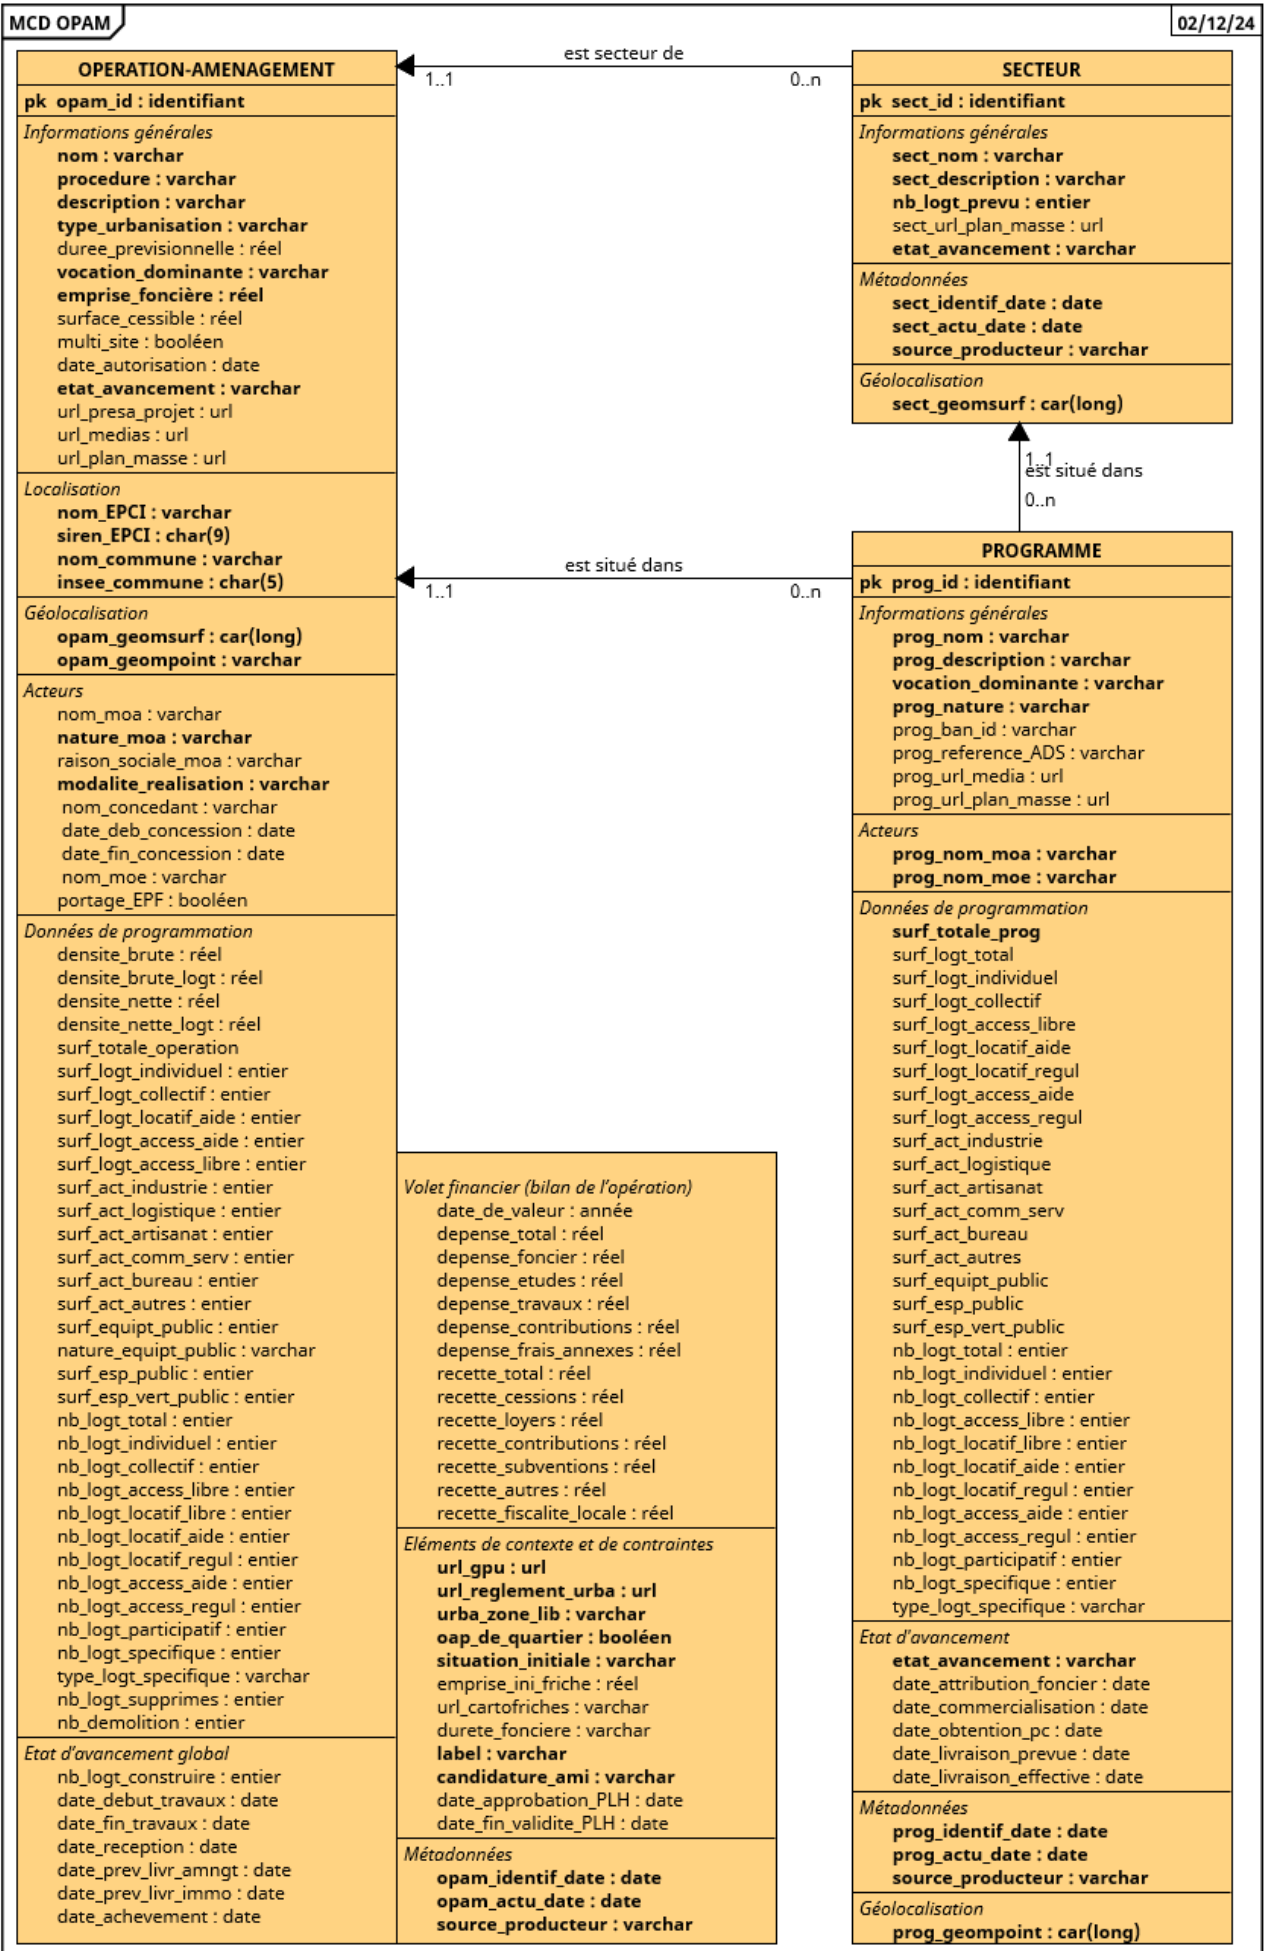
MCD OPAM

02/12/24

OPERATION-AMENAGEMENT
pk opam_id : identifiant
Informations générales
nom : varchar
procedure : varchar
description : varchar
type_urbanisation : varchar
duree_previsionnelle : réel
vocation_dominante : varchar
emprise_foncière : réel
surface_cessible : réel
multi_site : booléen
date_autorisation : date
etat_avancement : varchar
url_presa_projet : url
url_medias : url
url_plan_masse : url
Localisation
nom_EPCI : varchar
siren_EPCI : char(9)
nom_commune : varchar
insee_commune : char(5)
Géolocalisation
opam_geomsurf : car(long)
opam_geompoint : varchar
Acteurs
nom_moa : varchar
nature_moa : varchar
raison_sociale_moa : varchar
modalite_realisation : varchar
nom_concedant : varchar
date_deb_concession : date
date_fin_concession : date
nom_moe : varchar
portage_EPF : booléen
Données de programmation
densite_brute : réel
densite_brute_logt : réel
densite_nette : réel
densite_nette_logt : réel
surf_totale_operation
surf_logt_individuel : entier
surf_logt_collectif : entier
surf_logt_locatif_aide : entier
surf_logt_access_aide : entier
surf_logt_access_libre : entier
surf_act_industrie : entier
surf_act_logistique : entier
surf_act_artisanat : entier
surf_act_comm_serv : entier
surf_act_bureau : entier
surf_act_autres : entier
surf_equipt_public : entier
nature_equipt_public : varchar
surf_esp_public : entier
surf_esp_vert_public : entier
nb_logt_total : entier
nb_logt_individuel : entier
nb_logt_collectif : entier
nb_logt_access_libre : entier
nb_logt_locatif_libre : entier
nb_logt_locatif_aide : entier
nb_logt_locatif_regul : entier
nb_logt_access_aide : entier
nb_logt_access_regul : entier
nb_logt_participatif : entier
nb_logt_specifique : entier
type_logt_specifique : varchar
nb_logt_supprimes : entier
nb_demolition : entier
Etat d'avancement global
nb_logt_construire : entier
date_debut_travaux : date
date_fin_travaux : date
date_reception : date
date_prev_livr_amngt : date
date_prev_livr_immo : date
date_achevement : date

Volet financier (bilan de l'opération)
date_de_valeur : année
depense_total : réel
depense_foncier : réel
depense_etudes : réel
depense_travaux : réel
depense_contributions : réel
depense_frais_annexes : réel
recette_total : réel
recette_cessions : réel
recette_loyers : réel
recette_contributions : réel
recette_subventions : réel
recette_autres : réel
recette_fiscalite_locale : réel
Eléments de contexte et de contraintes
url_gpu : url
url_reglement_urba : url
urba_zone_lib : varchar
oap_de_quartier : booléen
situation_initiale : varchar
emprise_ini_friche : réel
url_cartofriches : varchar
durete_fonciere : varchar
label : varchar
candidature_ami : varchar
date_approbation_PLH : date
date_fin_validite_PLH : date
Métadonnées
opam_identif_date : date
opam_actu_date : date
source_producteur : varchar

est secteur de
1..1
0..n

SECTEUR
pk sect_id : identifiant
Informations générales
sect_nom : varchar
sect_description : varchar
nb_logt_prevu : entier
sect_url_plan_masse : url
etat_avancement : varchar
Métadonnées
sect_identif_date : date
sect_actu_date : date
source_producteur : varchar
Géolocalisation
sect_geomsurf : car(long)

1..1
est situé dans
0..n

est situé dans
1..1
0..n

PROGRAMME
pk prog_id : identifiant
Informations générales
prog_nom : varchar
prog_description : varchar
vocation_dominante : varchar
prog_nature : varchar
prog_ban_id : varchar
prog_reference_ADS : varchar
prog_url_media : url
prog_url_plan_masse : url
Acteurs
prog_nom_moa : varchar
prog_nom_moe : varchar
Données de programmation
surf_totale_prog
surf_logt_total
surf_logt_individuel
surf_logt_collectif
surf_logt_access_libre
surf_logt_locatif_aide
surf_logt_locatif_regul
surf_logt_access_aide
surf_logt_access_regul
surf_act_industrie
surf_act_logistique
surf_act_artisanat
surf_act_comm_serv
surf_act_bureau
surf_act_autres
surf_equipt_public
surf_esp_public
surf_esp_vert_public
nb_logt_total : entier
nb_logt_individuel : entier
nb_logt_collectif : entier
nb_logt_access_libre : entier
nb_logt_locatif_libre : entier
nb_logt_locatif_aide : entier
nb_logt_locatif_regul : entier
nb_logt_access_aide : entier
nb_logt_access_regul : entier
nb_logt_participatif : entier
nb_logt_specifique : entier
type_logt_specifique : varchar
Etat d'avancement
etat_avancement : varchar
date_attribution_foncier : date
date_commercialisation : date
date_obtention_pc : date
date_livraison_prevue : date
date_livraison_effective : date
Métadonnées
prog_identif_date : date
prog_actu_date : date
source_producteur : varchar
Géolocalisation
prog_geompoint : car(long)